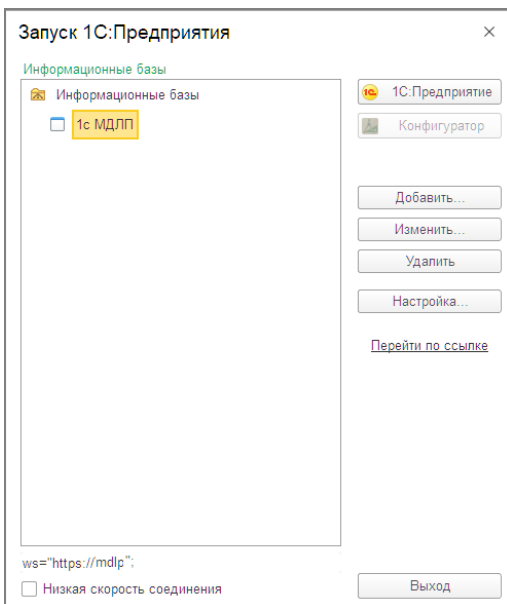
Запуск 1С:Предприятия

×

Информационные базы

Информационные базы

1с МДЛП

1С:Предприятие

Конфигуратор

Добавить...

Изменить...

Удалить

Настройка...

Перейти по ссылке

ws="https://mdlp";

Низкая скорость соединения

Выход